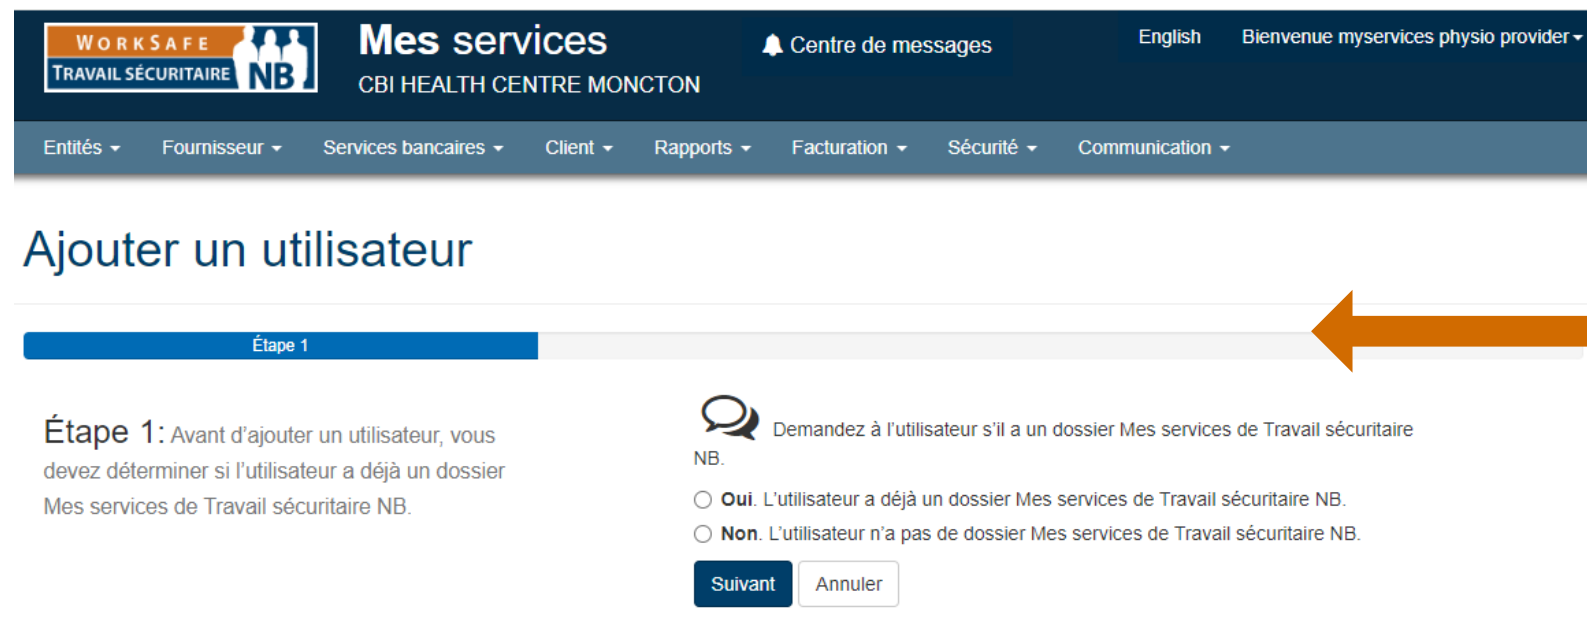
WORKSAFE
TRAVAIL SÉCURITAIRE NB

Mes services
CBI HEALTH CENTRE MONCTON

Centre de messages

English Bienvenue myservices physio provider

Entités Fournisseur Services bancaires Client Rapports Facturation Sécurité Communication

Ajouter un utilisateur

Étape 1

Étape 1: Avant d'ajouter un utilisateur, vous devez déterminer si l'utilisateur a déjà un dossier Mes services de Travail sécuritaire NB.

Demandez à l'utilisateur s'il a un dossier Mes services de Travail sécuritaire NB.

**Oui**. L'utilisateur a déjà un dossier Mes services de Travail sécuritaire NB.

**Non**. L'utilisateur n'a pas de dossier Mes services de Travail sécuritaire NB.

Suivant Annuler